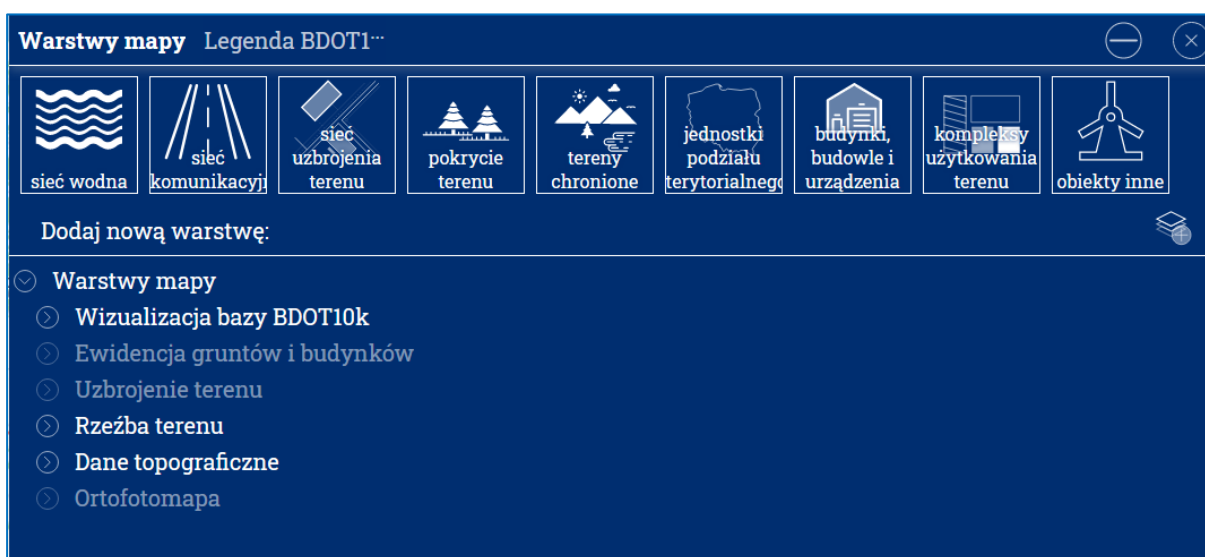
Warstwy mapy Legenda BDOT1···

sieć wodna

sieć komunikacyj

sieć uzbrojenia terenu

pokrycie terenu

tereny chronione

jednostki podziału terytorialnego

budynki, budowle i urządzenia

kompleksy użytkowania terenu

obiekty inne

Dodaj nową warstwę:

Warstwy mapy

Wizualizacja bazy BDOT10k

Ewidencja gruntów i budynków

Uzbrojenie terenu

Rzeźba terenu

Dane topograficzne

Ortofotomapa